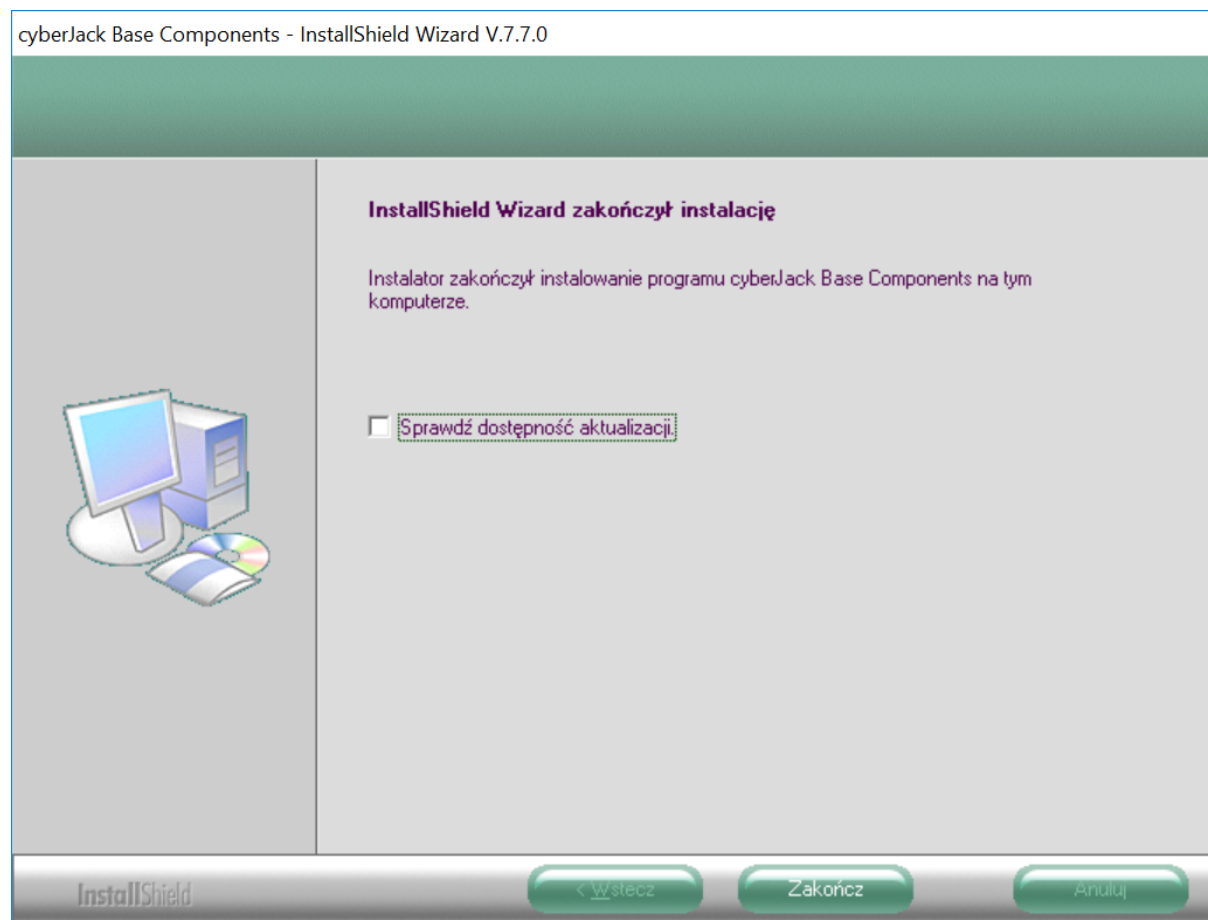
cyberJack Base Components - InstallShield Wizard V.7.7.0

InstallShield Wizard zakończył instalację

Instalator zakończył instalowanie programu cyberJack Base Components na tym komputerze.

Sprawdź dostępność aktualizacji.

InstallShield

< Wstecz

Zakończ

Anuluj